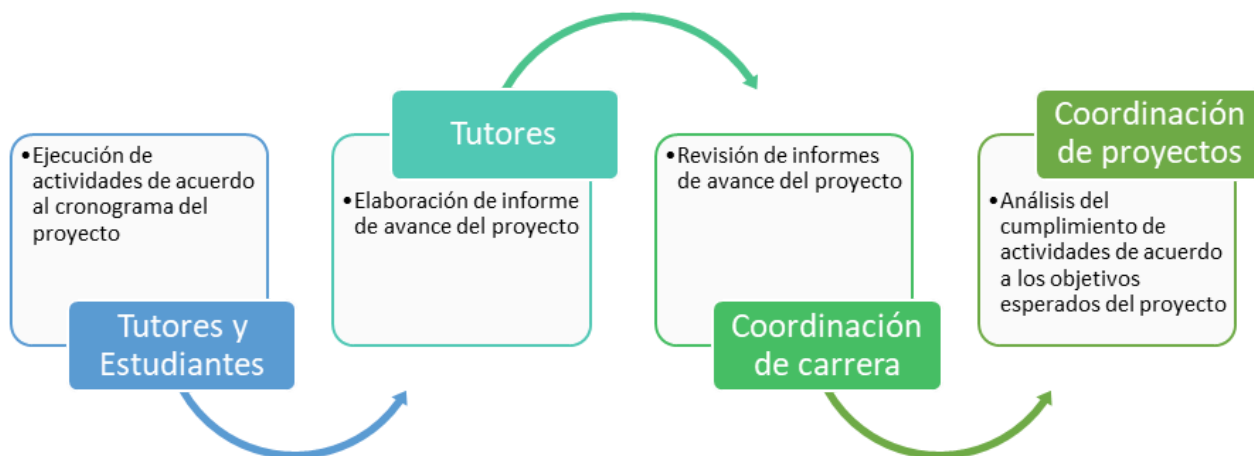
•Ejecución de actividades de acuerdo al cronograma del proyecto

Tutores y Estudiantes

Tutores

•Elaboración de informe de avance del proyecto

•Revisión de informes de avance del proyecto

Coordinación de carrera

Coordinación de proyectos

•Análisis del cumplimiento de actividades de acuerdo a los objetivos esperados del proyecto